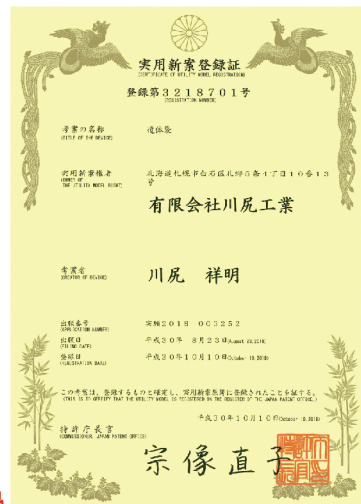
実用新案登録証
CERTIFICATE OF UTILITY MODEL REGISTRATION

登録第3218701号
(REGISTRATION NUMBER)

考案の名称
(TITLE OF THE DEVICE)
優伝袋

実用新案権者
(OWNER OF THE UTILITY MODEL RIGHT)
北海道札幌市白石区北郷5条1丁目10番13号
有限会社川尻工業

考案者
(CREATOR OF DEVICE)
川尻 祥明

出願番号
(APPLICATION NUMBER)
実願2018-003252

出願日
(FILING DATE)
平成30年8月23日(August 23,2018)

登録日
(REGISTRATION DATE)
平成30年10月10日(October 10,2018)

この考案は、登録するものと確定し、実用新案原簿に登録されたことを証する。
(THIS IS TO CERTIFY THAT THE UTILITY MODEL IS REGISTERED ON THE REGISTER OF THE JAPAN PATENT OFFICE.)

平成30年10月10日(October 10,2018)

特許庁長官
(COMMISSIONER, JAPAN PATENT OFFICE)
宗像 直子

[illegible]